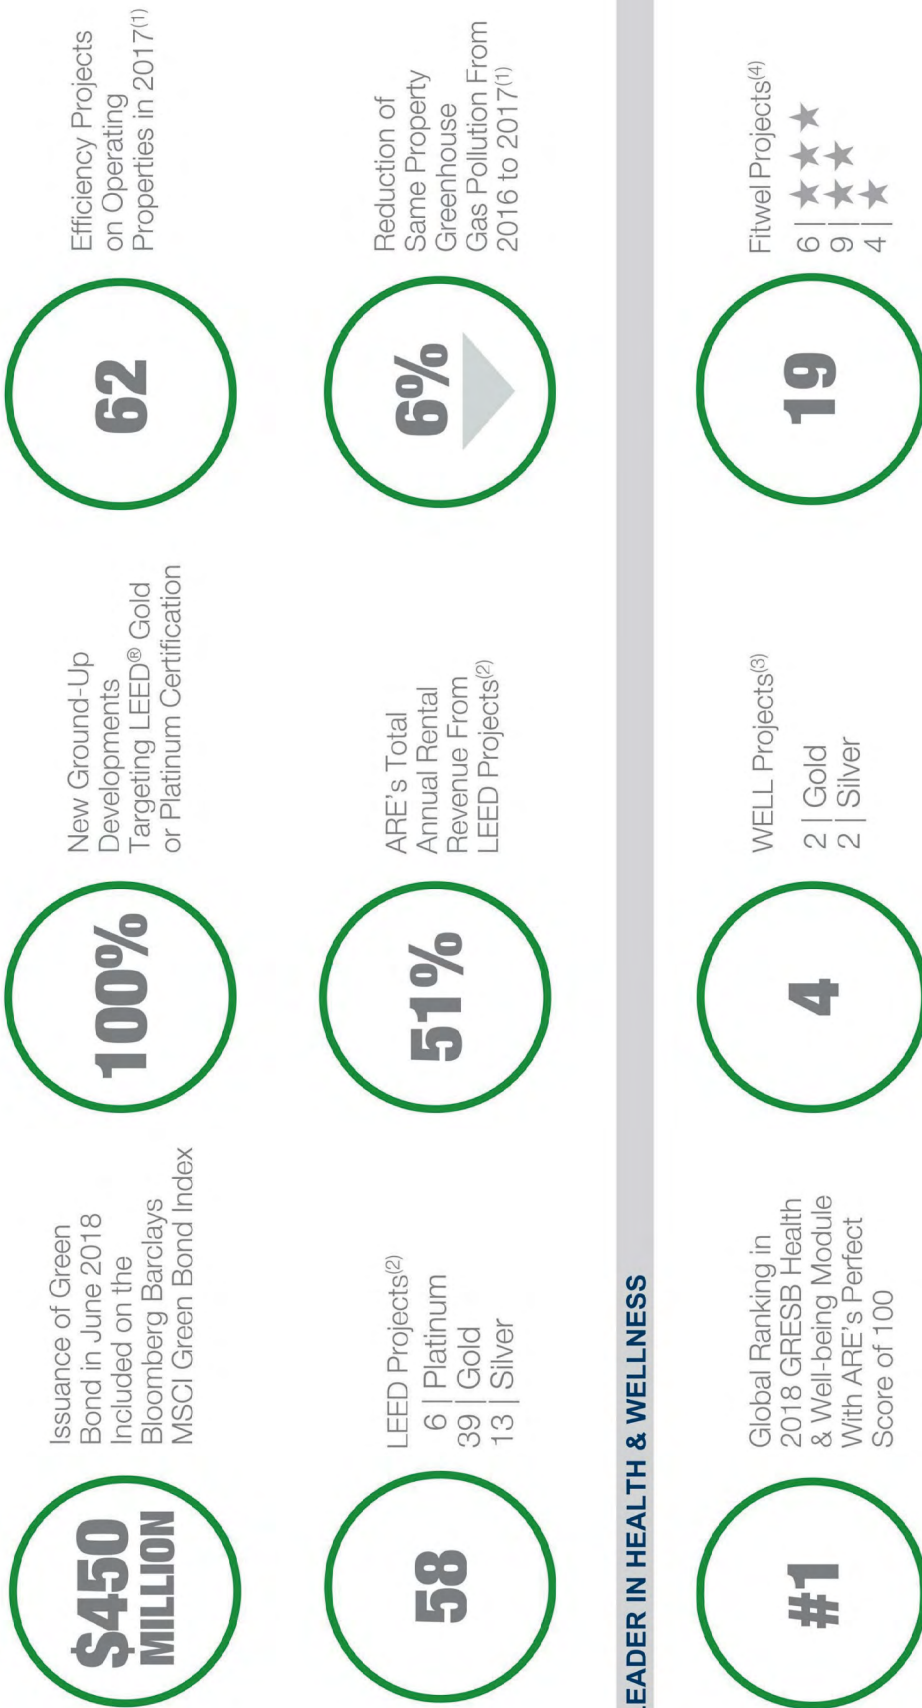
$450 MILLION

Issuance of Green Bond in June 2018 Included on the Bloomberg Barclays MSCI Green Bond Index

100%

New Ground-Up Developments Targeting LEED® Gold or Platinum Certification

62

Efficiency Projects on Operating Properties in 2017$^{(1)}$

58

LEED Projects$^{(2)}$

6 | Platinum
39 | Gold
13 | Silver

51%

ARE's Total Annual Rental Revenue From LEED Projects$^{(2)}$

6%

Reduction of Same Property Greenhouse Gas Pollution From 2016 to 2017$^{(1)}$

EADER IN HEALTH & WELLNESS

#1

Global Ranking in 2018 GRESB Health & Well-being Module With ARE's Perfect Score of 100

4

WELL Projects$^{(3)}$

2 | Gold
2 | Silver

19

Fitwel Projects$^{(4)}$

6 | ★★★
9 | ★★
4 | ★